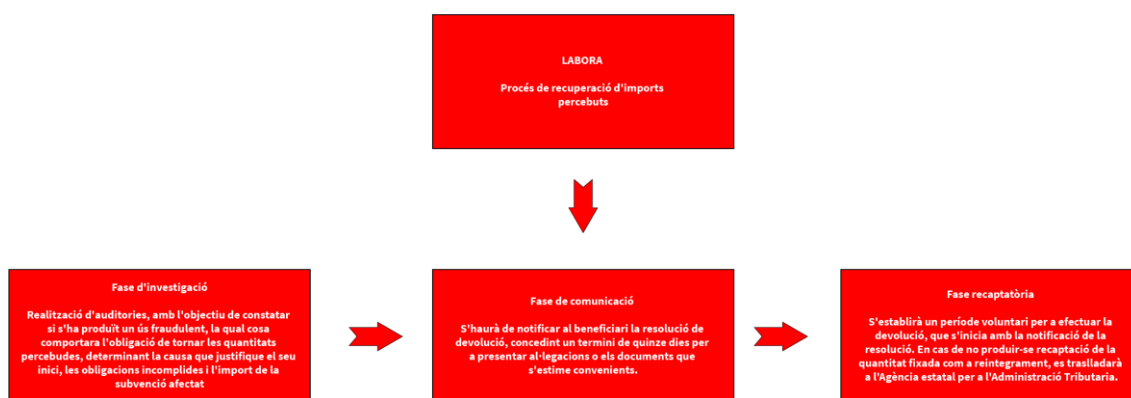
LABORA

Procés de recuperació d'imports percebuts

Fase d'investigació

Realització d'auditories, amb l'objectiu de constatar si s'ha produït un ús fraudulent, la qual cosa comportara l'obligació de tornar les quantitats percebudes, determinant la causa que justifique el seu inici, les obligacions incomplides i l'import de la subvenció afectat

Fase de comunicació

S'haurà de notificar al beneficiari la resolució de devolució, concedint un termini de quinze dies per a presentar al·legacions o els documents que s'estime convenients.

Fase recaptatòria

S'establirà un període voluntari per a efectuar la devolució, que s'inicia amb la notificació de la resolució. En cas de no produir-se recaptació de la quantitat fixada com a reintegrament, es traslladarà a l'Agència estatal per a l'Administració Tributaria.